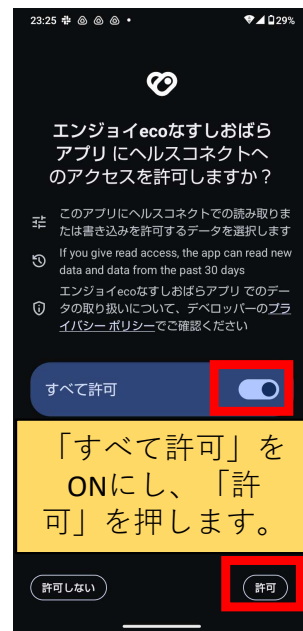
23:25 29%

エンジョイecoなすしおばらアプリ にヘルスコネクトへのアクセスを許可しますか？

このアプリにヘルスコネクトでの読み取りまたは書き込みを許可するデータを選択します

If you give read access, the app can read new data and data from the past 30 days

エンジョイecoなすしおばらアプリ でのデータの取り扱いについて、デベロッパーのプライバシー ポリシーでご確認ください

すべて許可

「すべて許可」をONにし、「許可」を押します。

許可しない

許可